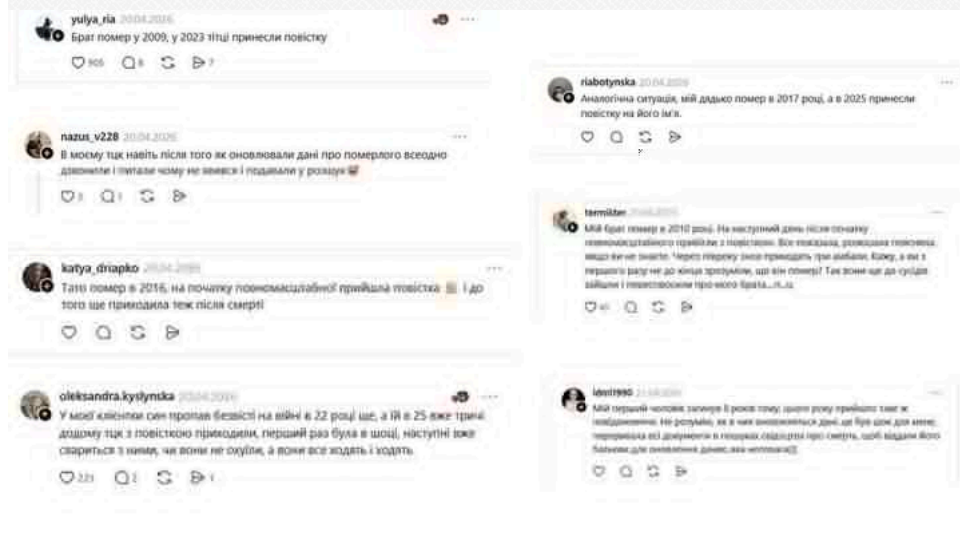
yulya_ria 20.04.2026

Брат помер у 2009, у 2023 тітці принесли повістку

905 6 7

riabotynska 20.04.2026

Аналогічна ситуація, мій дядько помер в 2017 році, а в 2025 принесли повістку на його ім'я.

nazus_v228 20.04.2026

В моєму тцк навіть після того як оновлювали дані про померлого всеодно дзвонили і питали чому не явився і подавали у розшук

3 1

termilder 20.04.2026

Мій брат помер в 2010 році. На наступний день після початку повномасштабного прийшли з повісткою. Все показали, розказали помилка, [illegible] Через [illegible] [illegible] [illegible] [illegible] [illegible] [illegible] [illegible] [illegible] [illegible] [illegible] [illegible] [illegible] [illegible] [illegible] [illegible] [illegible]

katya_driapko 20.04.2026

Тато помер в 2016, на початку повномасштабної прийшла повістка. І до того ще приходила теж після смерті

oleksandra.kyslynska 20.04.2026

У моєї клієнтки син пропав безвісті на війні в 22 році ще, а їй в 25 вже тричі додому тцк з повісткою приходили, перший раз була в шоці, наступні вже свариться з ними, чи вони не охуїли, а вони все ходять і ходять

221 2 1

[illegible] 21.04.2026

Мій перший чоловік загинув 8 років тому, цього року прийшло таке ж повідомлення. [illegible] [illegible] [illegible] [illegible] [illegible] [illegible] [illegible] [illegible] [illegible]